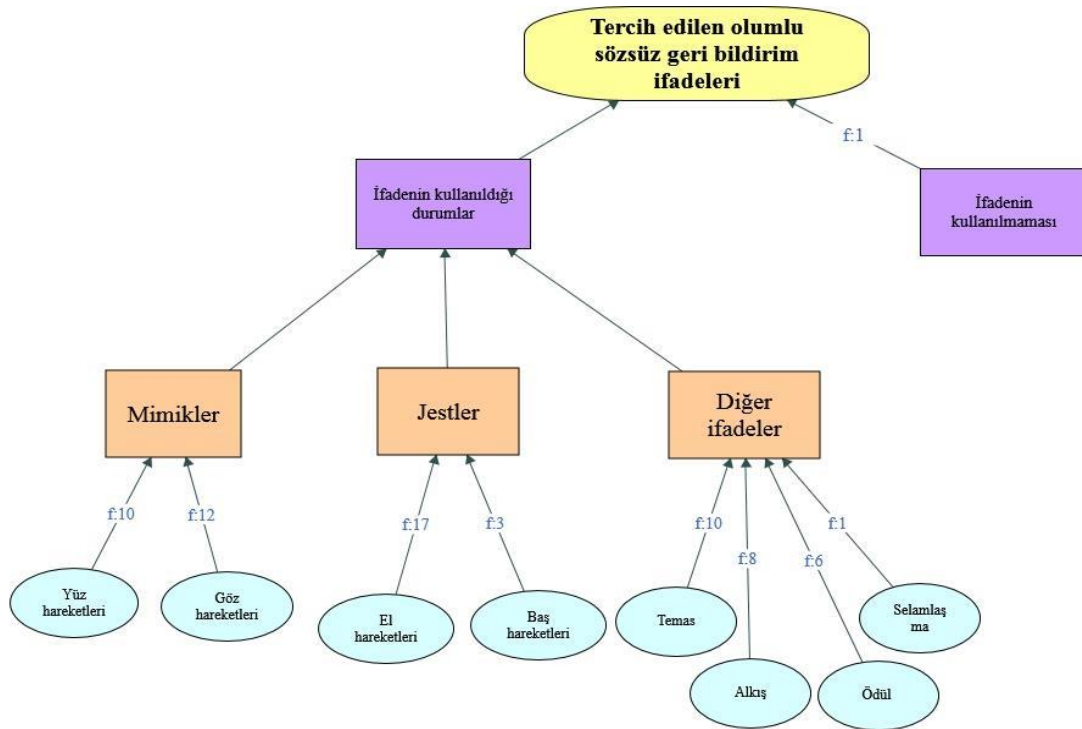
Tercih edilen olumlu sözsüz geri bildirim ifadeleri

f:1

İfadenin kullanıldığı durumlar

İfadenin kullanılmaması

Mimikler

Jestler

Diğer ifadeler

f:10

f:12

f:17

f:3

f:10

f:8

f:6

f:1

Yüz hareketleri

Göz hareketleri

El hareketleri

Baş hareketleri

Temas

Alkış

Ödül

Selamlaş ma